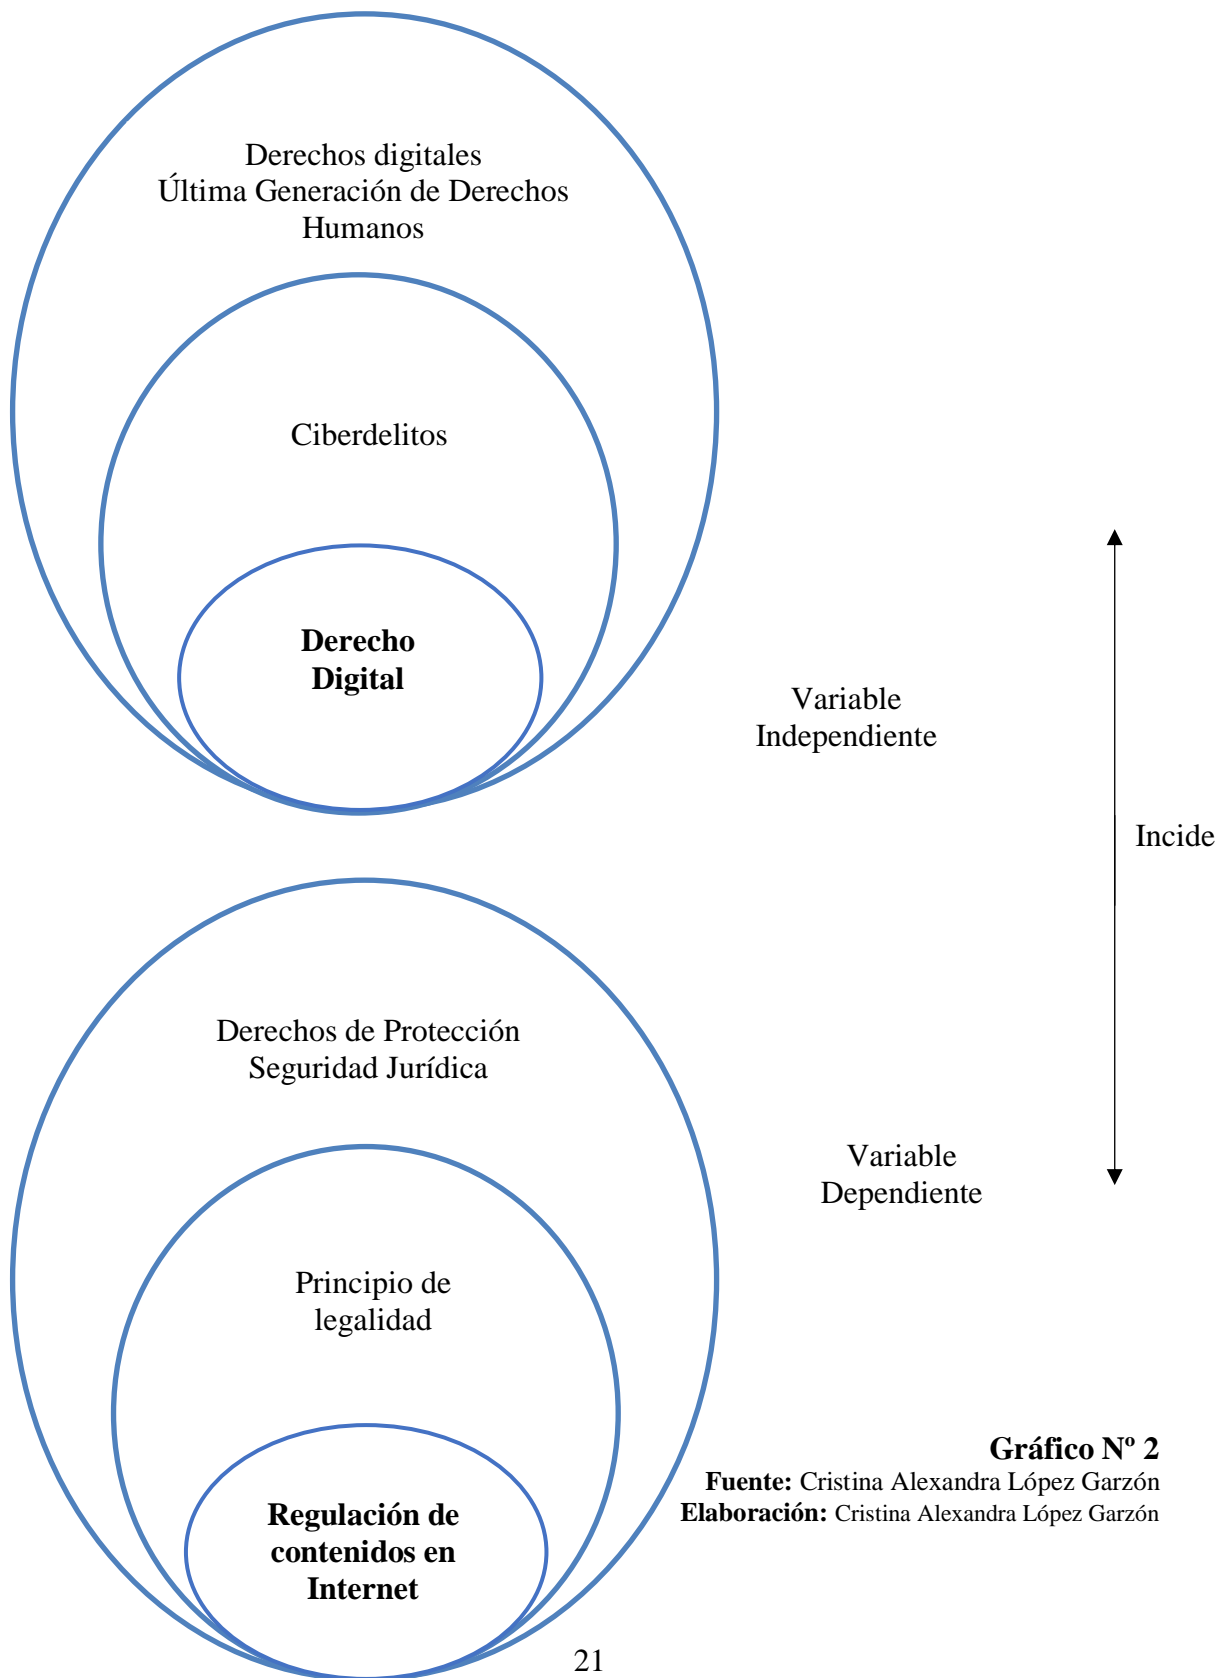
Derechos digitales
Última Generación de Derechos Humanos

Ciberdelitos

**Derecho Digital**

Variable Independiente

Incide

Derechos de Protección
Seguridad Jurídica

Variable Dependiente

Principio de legalidad

**Regulación de contenidos en Internet**

**Gráfico Nº 2**
**Fuente:** Cristina Alexandra López Garzón
**Elaboración:** Cristina Alexandra López Garzón

21